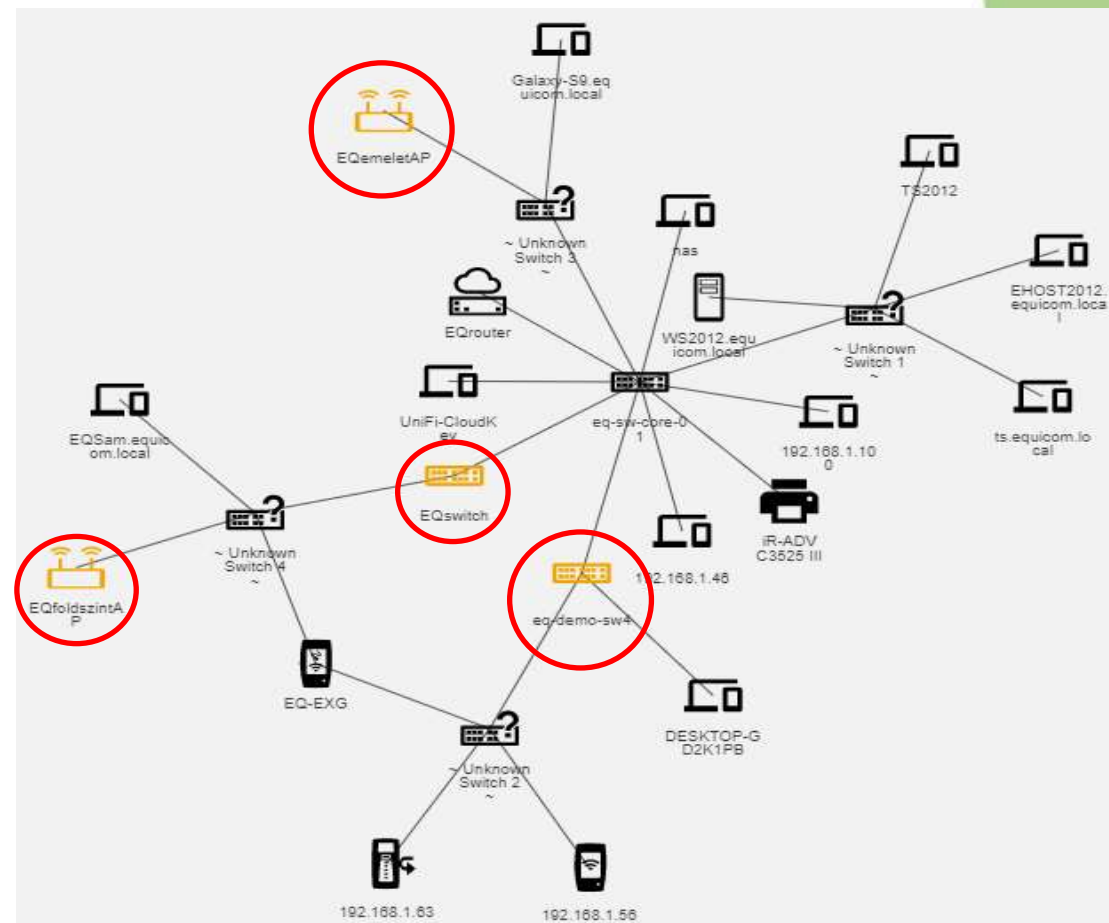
Galaxy-S9.equicom.local

EQemeletAP

~ Unknown Switch 3 ~

TS2012

nas

EHOST2012.equicom.local

EQrouter

WS2012.equicom.local

~ Unknown Switch 1 ~

UniFi-CloudKey

eq-sw-core-01

EQSam.equicom.local

192.168.1.100

ts.equicom.local

EQswitch

iR-ADV C3525 III

~ Unknown Switch 4 ~

192.168.1.46

EQfoldszintAP

eq-demo-sw4

EQ-EXG

DESKTOP-GD2K1PB

~ Unknown Switch 2 ~

192.168.1.63

192.168.1.56